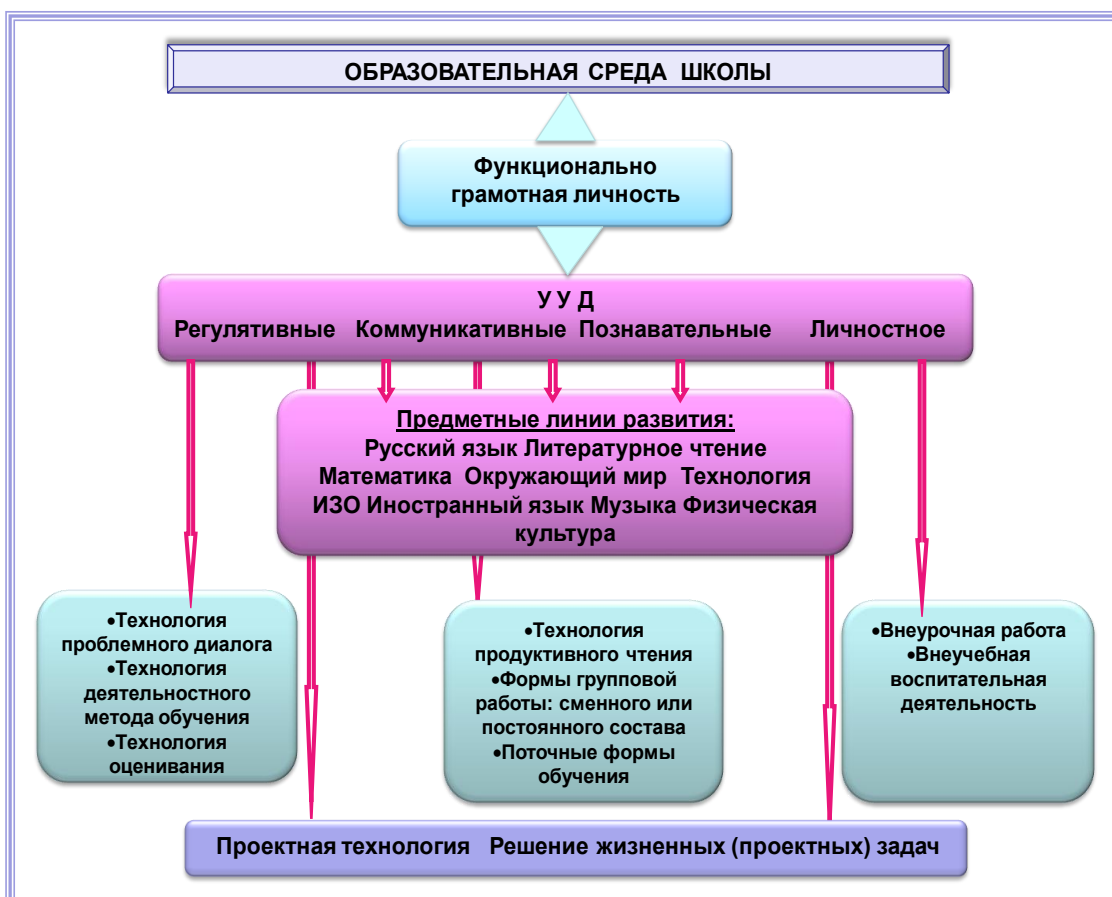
ОБРАЗОВАТЕЛЬНАЯ СРЕДА ШКОЛЫ

Функционально грамотная личность

У У Д
Регулятивные Коммуникативные Познавательные Личностное

Предметные линии развития:
Русский язык Литературное чтение Математика Окружающий мир Технология ИЗО Иностранный язык Музыка Физическая культура

•Технология проблемного диалога
•Технология деятельностного метода обучения
•Технология оценивания

•Технология продуктивного чтения
•Формы групповой работы: сменного или постоянного состава
•Поточные формы обучения

•Внеурочная работа
•Внеучебная воспитательная деятельность

Проектная технология Решение жизненных (проектных) задач